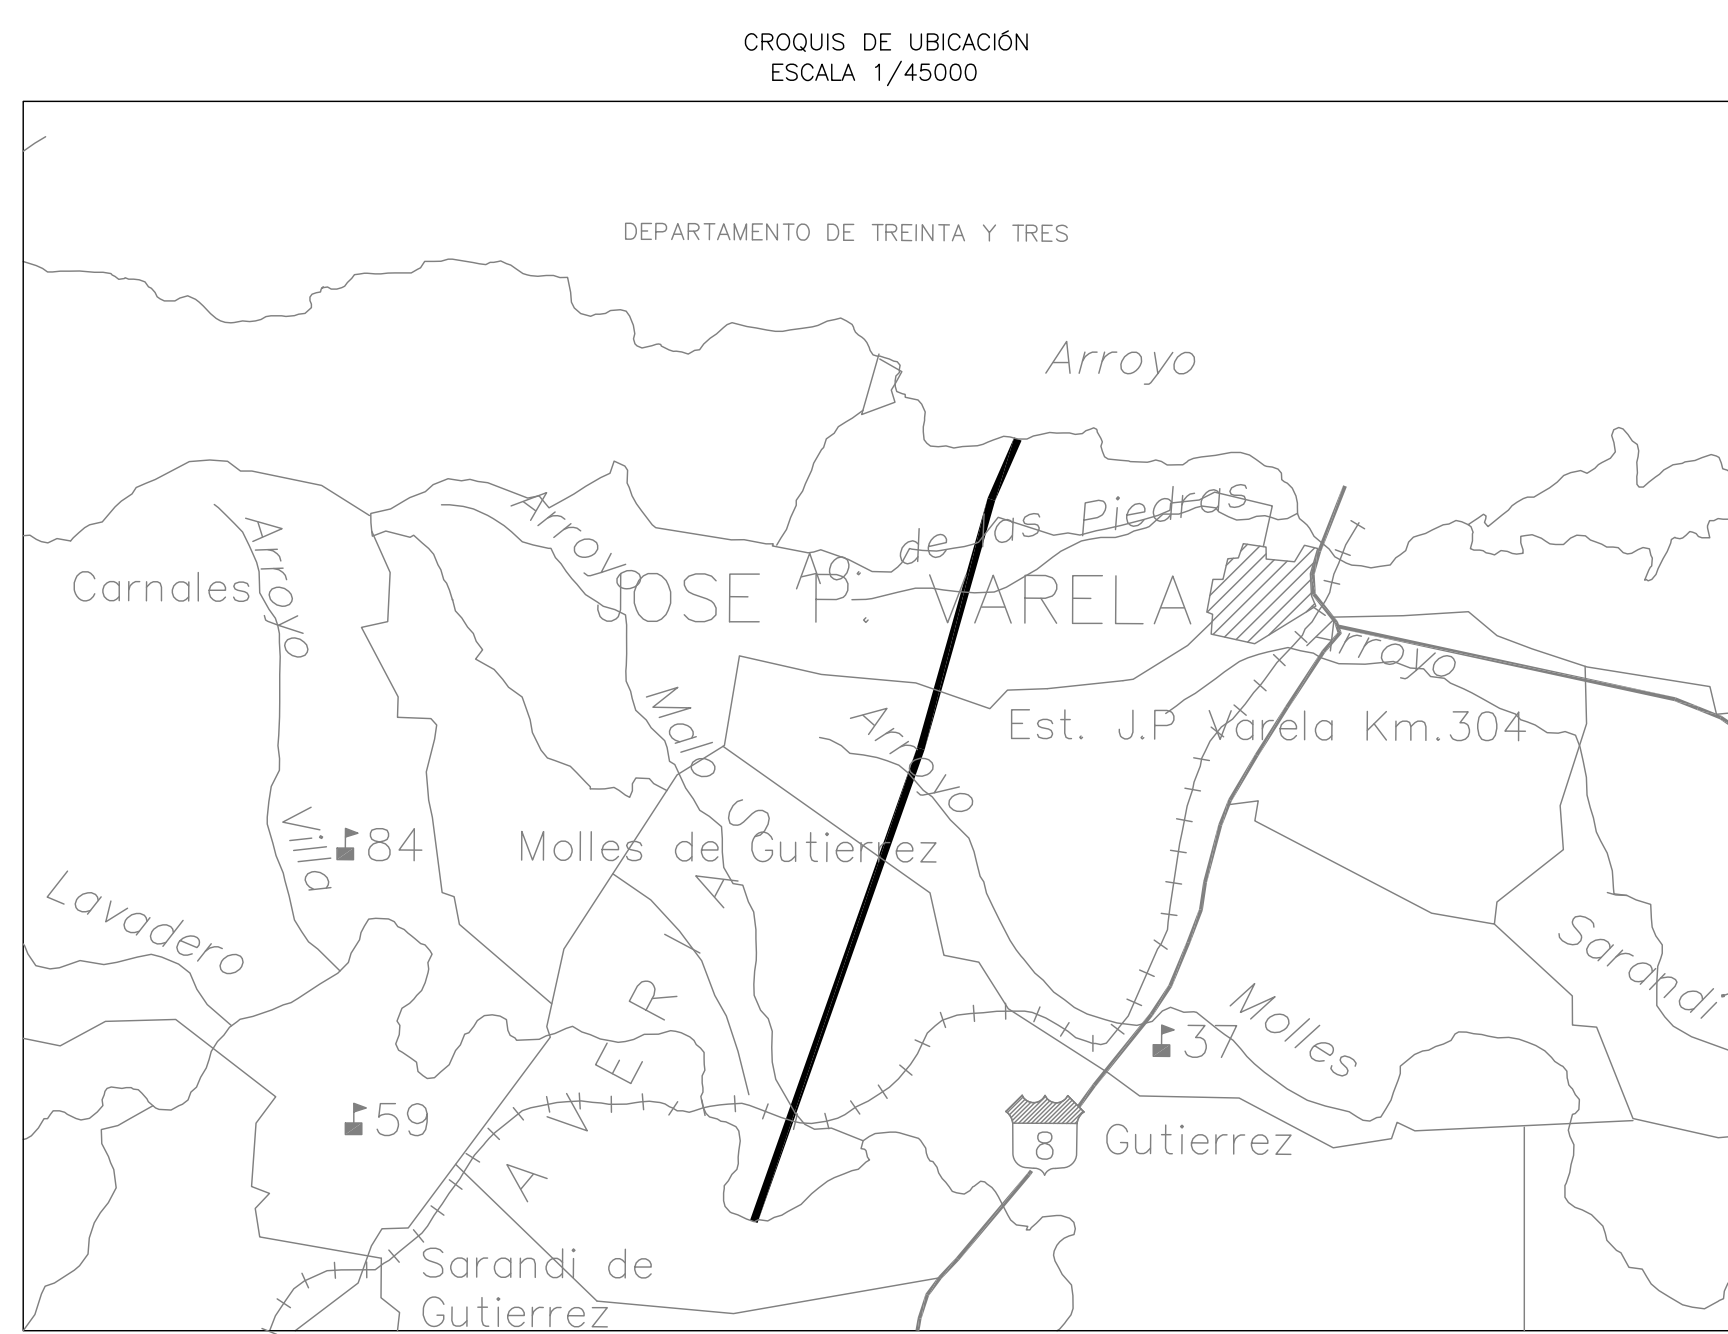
CROQUIS DE UBICACIÓN
ESCALA 1/45000

DEPARTAMENTO DE TREINTA Y TRES

Arroyo

Ao. de las Piedras

Arroyo

JOSE P. VARELA

Carnales

Arroyo

Arroyo

Malo

Arroyo

Est. J.P Varela Km.304

Villa

84

Molles de Gutierrez

Lavadero

S

A

R

E

V

A

Sarandi

Molles

37

59

8

Gutierrez

Sarandi de Gutierrez